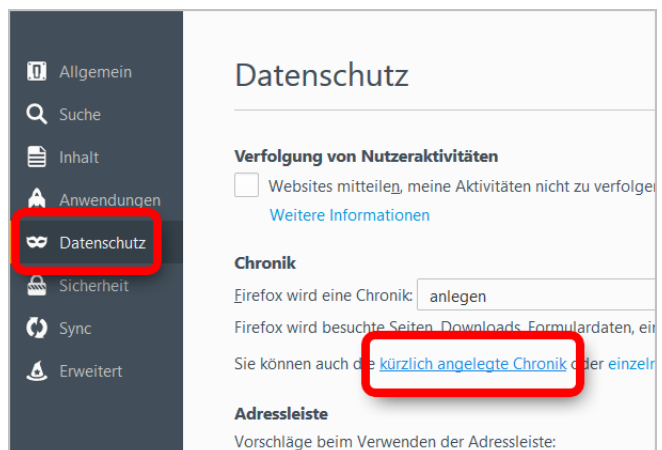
Allgemein
Suche
Inhalt
Anwendungen
Datenschutz
Sicherheit
Sync
Erweitert

Datenschutz

Verfolgung von Nutzeraktivitäten

Websites mitteilen, meine Aktivitäten nicht zu verfolgen

Weitere Informationen

Chronik

Firefox wird eine Chronik: anlegen

Firefox wird besuchte Seiten, Downloads, Formulardaten, ei

Sie können auch die kürzlich angelegte Chronik oder einzeln

Adressleiste

Vorschläge beim Verwenden der Adressleiste: